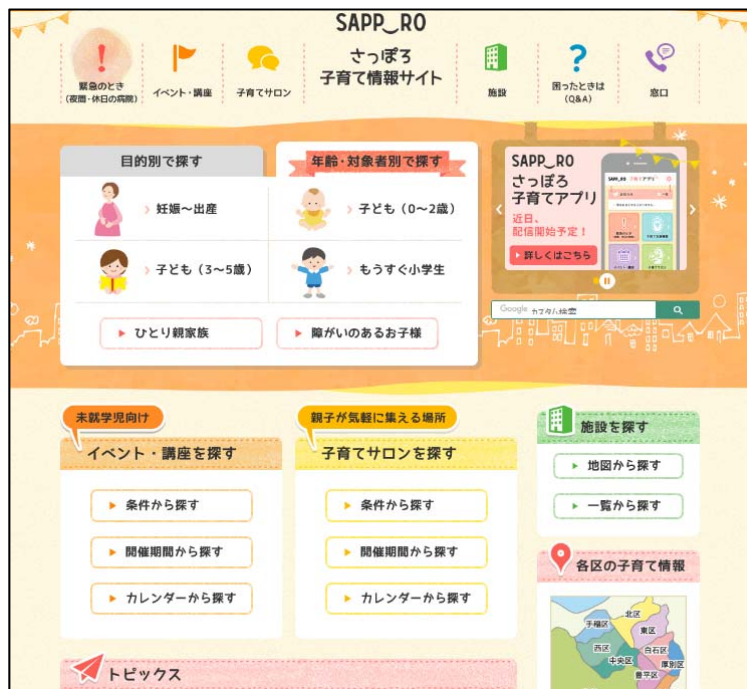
SAPP‿RO
さっぽろ
子育て情報サイト

緊急のとき
(夜間・休日の病院)

イベント・講座

子育てサロン

施設

困ったときは
(Q&A)

窓口

目的別で探す

年齢・対象者別で探す

妊娠〜出産

子ども（0〜2歳）

子ども（3〜5歳）

もうすぐ小学生

ひとり親家族

障がいのあるお子様

SAPP‿RO
さっぽろ
子育てアプリ
近日、
配信開始予定！
詳しくはこちら

Google カスタム検索

未就学児向け
イベント・講座を探す
条件から探す
開催期間から探す
カレンダーから探す

親子が気軽に集える場所
子育てサロンを探す
条件から探す
開催期間から探す
カレンダーから探す

施設を探す
地図から探す
一覧から探す

各区の子育て情報
北区
手稲区
東区
西区
白石区
中央区
厚別区
豊平区

トピックス